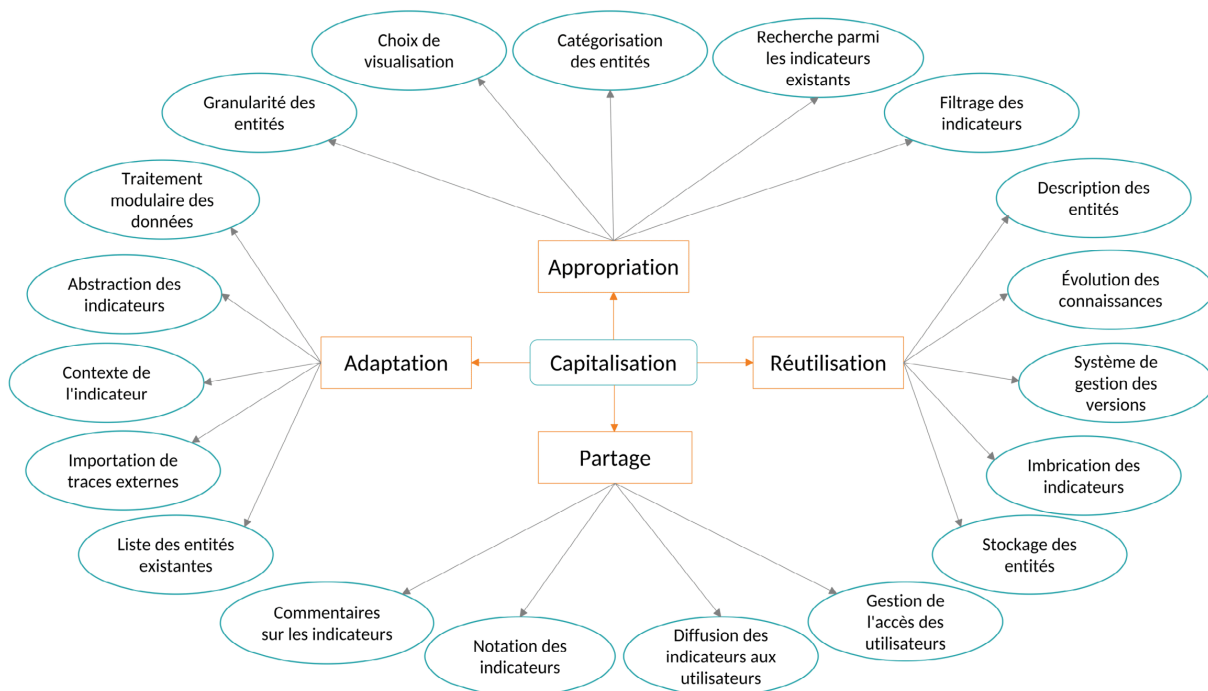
Choix de visualisation

Catégorisation des entités

Recherche parmi les indicateurs existants

Granularité des entités

Filtrage des indicateurs

Traitement modulaire des données

Description des entités

Appropriation

Abstraction des indicateurs

Évolution des connaissances

Contexte de l'indicateur

Adaptation

Capitalisation

Réutilisation

Système de gestion des versions

Importation de traces externes

Partage

Imbrication des indicateurs

Liste des entités existantes

Stockage des entités

Commentaires sur les indicateurs

Gestion de l'accès des utilisateurs

Notation des indicateurs

Diffusion des indicateurs aux utilisateurs